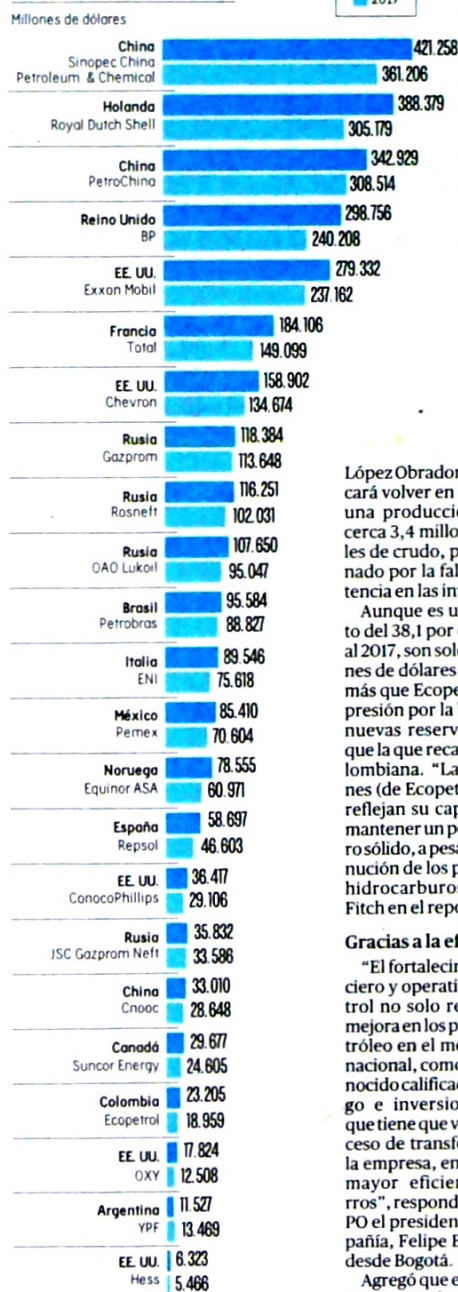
2017

Millones de dólares

China
Sinopec China Petroleum & Chemical
421.258
361.206

Holanda
Royal Dutch Shell
388.379
305.179

China
PetroChina
342.929
308.514

Reino Unido
BP
298.756
240.208

EE. UU.
Exxon Mobil
279.332
237.162

Francia
Total
184.106
149.099

EE. UU.
Chevron
158.902
134.674

Rusia
Gazprom
118.384
113.648

Rusia
Rosneft
116.251
102.031

Rusia
OAO Lukoil
107.650
95.047

Brasil
Petrobras
95.584
88.827

Italia
ENI
89.546
75.618

México
Pemex
85.410
70.604

Noruega
Equinor ASA
78.555
60.971

España
Repsol
58.697
46.603

EE. UU.
ConocoPhillips
36.417
29.106

Rusia
JSC Gazprom Neft
35.832
33.586

China
Cnooc
33.010
28.648

Canadá
Suncor Energy
29.677
24.605

Colombia
Ecopetrol
23.205
18.959

EE. UU.
OXY
17.824
12.508

Argentina
YPF
11.527
13.469

EE. UU.
Hess
6.323
5.466

López Obrador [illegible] cará volver en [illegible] una producció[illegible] cerca 3,4 millo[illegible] les de crudo, p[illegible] nado por la fal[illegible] tencia en las in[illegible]

Aunque es u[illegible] to del 38,1 por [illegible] al 2017, son sol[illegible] nes de dólares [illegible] más que Ecope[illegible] presión por la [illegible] nuevas reserv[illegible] que la que reca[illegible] lombiana. "La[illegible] nes (de Ecopet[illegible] reflejan su cap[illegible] mantener un p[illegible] ro sólido, a pesa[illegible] nución de los p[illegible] hidrocarburos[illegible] Fitch en el repo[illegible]

Gracias a la ef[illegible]

"El fortalecin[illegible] ciero y operati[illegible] trol no solo re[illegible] mejora en los p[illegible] tróleo en el me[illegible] nacional, com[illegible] nocido califica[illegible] go e inversio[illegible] que tiene que v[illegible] ceso de transf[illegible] la empresa, en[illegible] mayor eficien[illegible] rros", respond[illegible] PO el presiden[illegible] pañía, Felipe B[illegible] desde Bogotá.

Agregó que e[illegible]